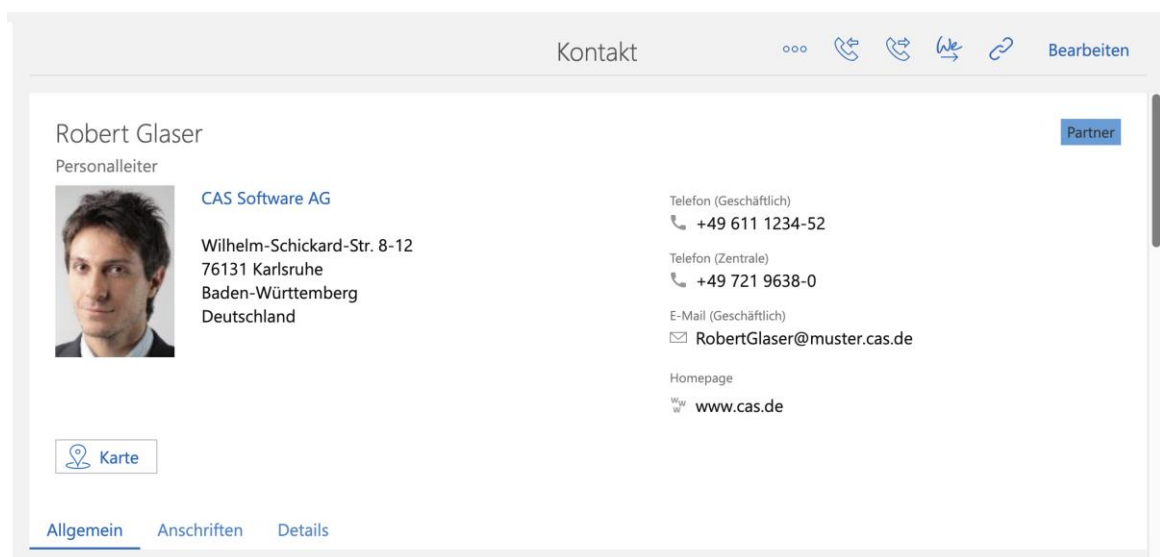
Kontakt

Bearbeiten

Robert Glaser

Partner

Personalleiter

CAS Software AG

Wilhelm-Schickard-Str. 8-12
76131 Karlsruhe
Baden-Württemberg
Deutschland

Telefon (Geschäftlich)
+49 611 1234-52

Telefon (Zentrale)
+49 721 9638-0

E-Mail (Geschäftlich)
RobertGlaser@muster.cas.de

Homepage
www.cas.de

Karte

Allgemein Anschriften Details